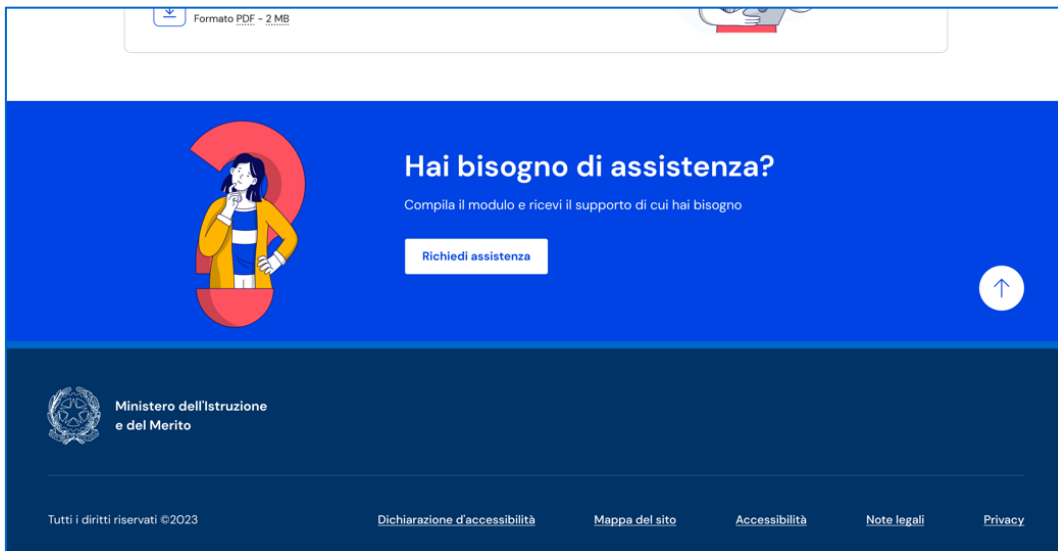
Formato PDF - 2 MB

Hai bisogno di assistenza?

Compila il modulo e ricevi il supporto di cui hai bisogno

Richiedi assistenza

Ministero dell'Istruzione e del Merito

Tutti i diritti riservati ©2023

Dichiarazione d'accessibilità

Mappa del sito

Accessibilità

Note legali

Privacy